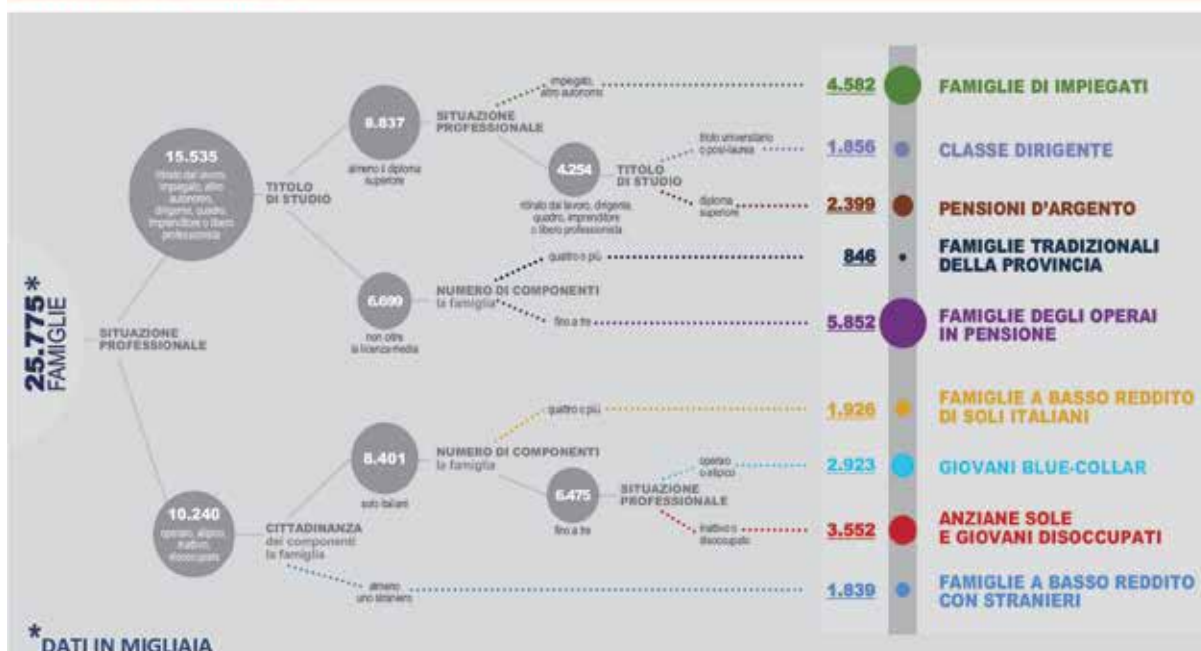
25.775* FAMIGLIE

SITUAZIONE PROFESSIONALE

15.535
ritirato dal lavoro, impiegato, altro autonomo, dirigente, quadro, imprenditore o libero professionista

TITOLO DI STUDIO

8.837
almeno il diploma superiore

SITUAZIONE PROFESSIONALE

impiegato, altro autonomo

4.254
ritirato dal lavoro, dirigente, quadro, imprenditore o libero professionista

TITOLO DI STUDIO

titolo universitario o post-laurea

diploma superiore

6.699
non oltre la licenza media

NUMERO DI COMPONENTI la famiglia*

quattro o più

fino a tre

10.240
operaio, atipico, inattivo, disoccupato

CITTADINANZA dei componenti la famiglia

8.401
solo italiani

NUMERO DI COMPONENTI la famiglia

quattro o più

6.475
fino a tre

SITUAZIONE PROFESSIONALE

operaio o atipico

inattivo o disoccupato

almeno uno straniero

4.582 FAMIGLIE DI IMPIEGATI
1.856 CLASSE DIRIGENTE
2.399 PENSIONI D'ARGENTO
846 FAMIGLIE TRADIZIONALI DELLA PROVINCIA
5.852 FAMIGLIE DEGLI OPERAI IN PENSIONE
1.926 FAMIGLIE A BASSO REDDITO DI SOLI ITALIANI
2.923 GIOVANI BLUE-COLLAR
3.552 ANZIANE SOLE E GIOVANI DISOCCUPATI
1.839 FAMIGLIE A BASSO REDDITO CON STRANIERI

*DATI IN MIGLIAIA